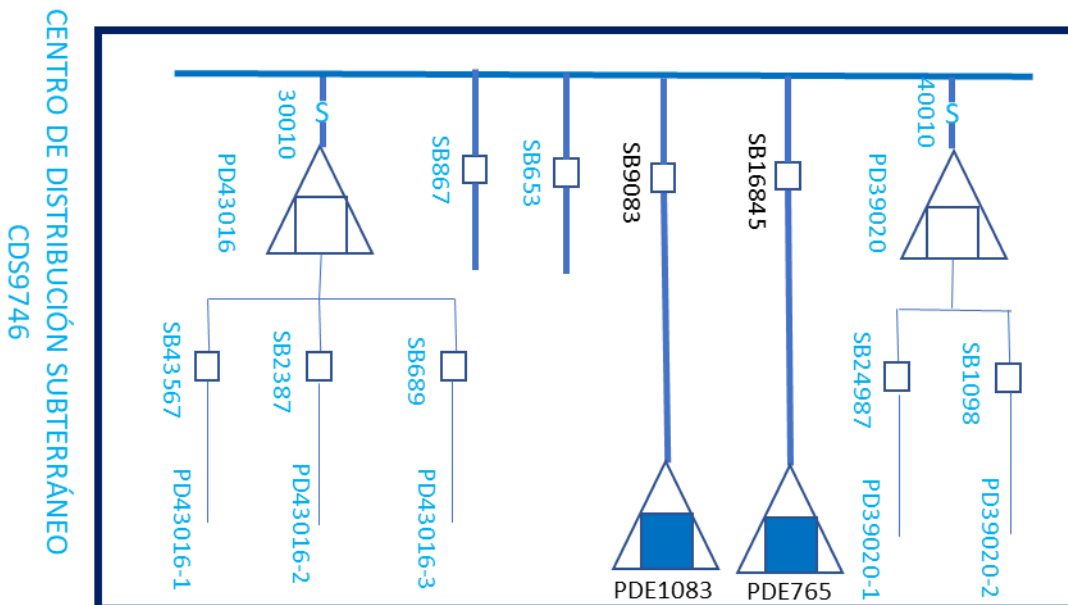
CENTRO DE DISTRIBUCIÓN SUBTERRÁNEO CDS9746

30010

PD43016

SB867

SB653

SB9083

SB16845

40010

PD39020

SB43567

SB2387

SB689

SB24987

SB1098

PD43016-1

PD43016-2

PD43016-3

PDE1083

PDE765

PD39020-1

PD39020-2